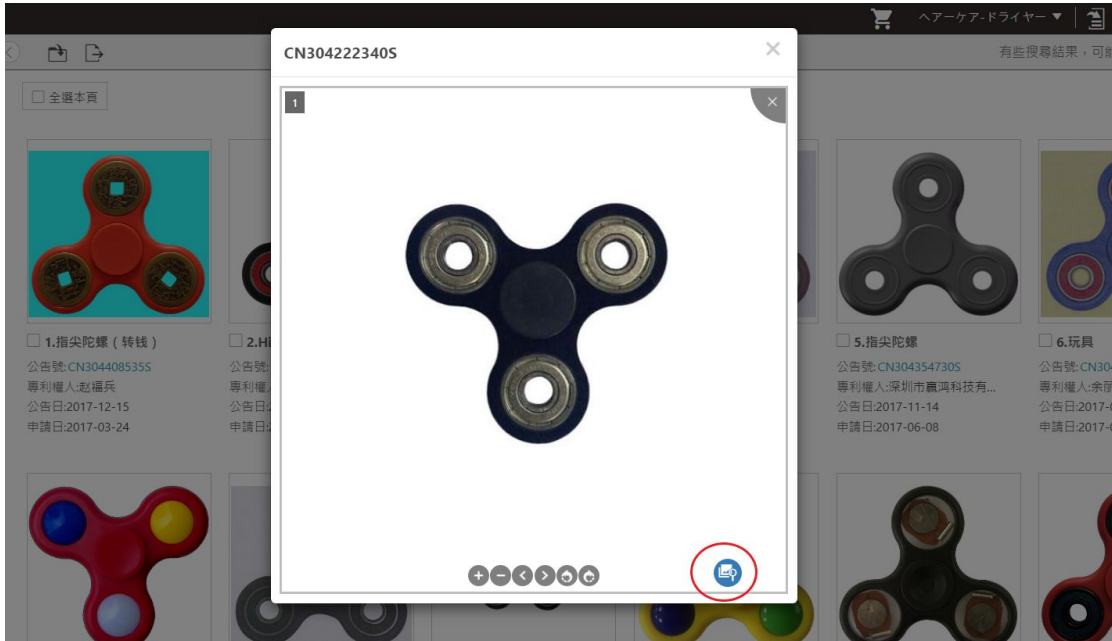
ヘアーケア-ドライヤー ▼

有些搜尋結果，可

全選本頁

1.指尖陀螺（转钱）
公告號:CN304408535S
專利權人:赵福兵
公告日:2017-12-15
申請日:2017-03-24

2.Hi
公告號:
專利權人
公告日
申請日

5.指尖陀螺
公告號:CN304354730S
專利權人:深圳市赢鸿科技有...
公告日:2017-11-14
申請日:2017-06-08

6.玩具
公告號:CN30
專利權人:余
公告日:2017-
申請日:2017-

CN304222340S

1